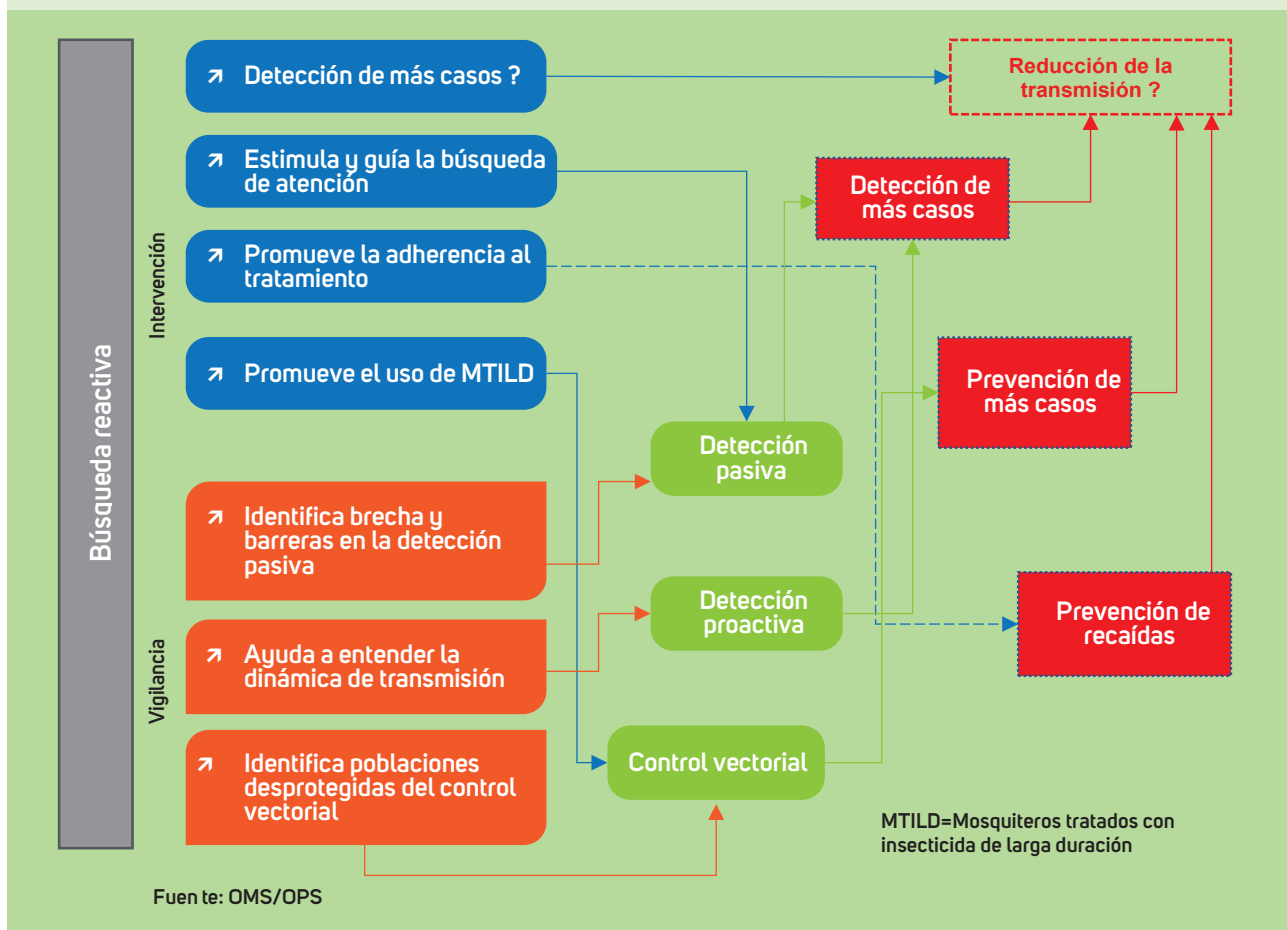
Búsqueda reactiva

Intervención

Vigilancia

Detección de más casos ?

Estimula y guía la búsqueda de atención

Promueve la adherencia al tratamiento

Promueve el uso de MTILD

Identifica brecha y barreras en la detección pasiva

Ayuda a entender la dinámica de transmisión

Identifica poblaciones desprotegidas del control vectorial

Detección pasiva

Detección proactiva

Control vectorial

Reducción de la transmisión ?

Detección de más casos

Prevención de más casos

Prevención de recaídas

MTILD=Mosquiteros tratados con insecticida de larga duración

Fuen te: OMS/OPS